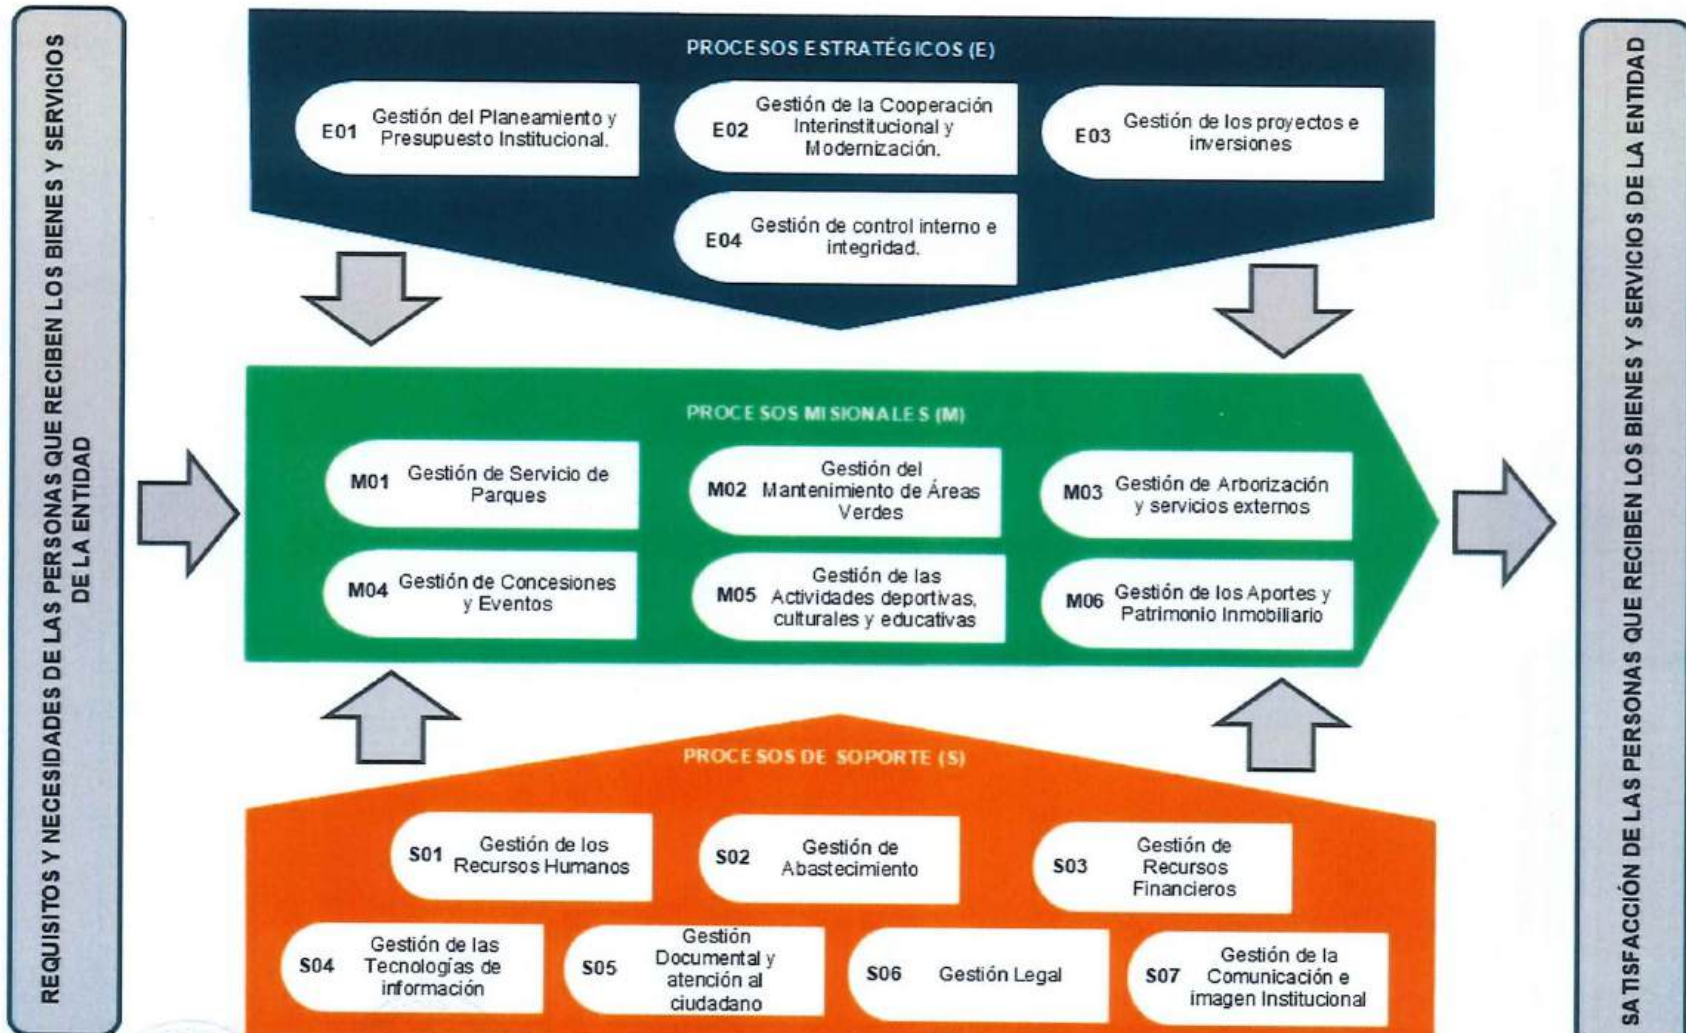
REQUISITOS Y NECESIDADES DE LAS PERSONAS QUE RECIBEN LOS BIENES Y SERVICIOS DE LA ENTIDAD

PROCESOS ESTRATÉGICOS (E)

E01 Gestión del Planeamiento y Presupuesto Institucional.

E02 Gestión de la Cooperación Interinstitucional y Modernización.

E03 Gestión de los proyectos e inversiones

E04 Gestión de control interno e integridad.

PROCESOS MISIONALES (M)

M01 Gestión de Servicio de Parques

M02 Gestión del Mantenimiento de Áreas Verdes

M03 Gestión de Arborización y servicios externos

M04 Gestión de Concesiones y Eventos

M05 Gestión de las Actividades deportivas, culturales y educativas

M06 Gestión de los Aportes y Patrimonio Inmobiliario

PROCESOS DE SOPORTE (S)

S01 Gestión de los Recursos Humanos

S02 Gestión de Abastecimiento

S03 Gestión de Recursos Financieros

S04 Gestión de las Tecnologías de información

S05 Gestión Documental y atención al ciudadano

S06 Gestión Legal

S07 Gestión de la Comunicación e imagen Institucional

SATISFACCIÓN DE LAS PERSONAS QUE RECIBEN LOS BIENES Y SERVICIOS DE LA ENTIDAD